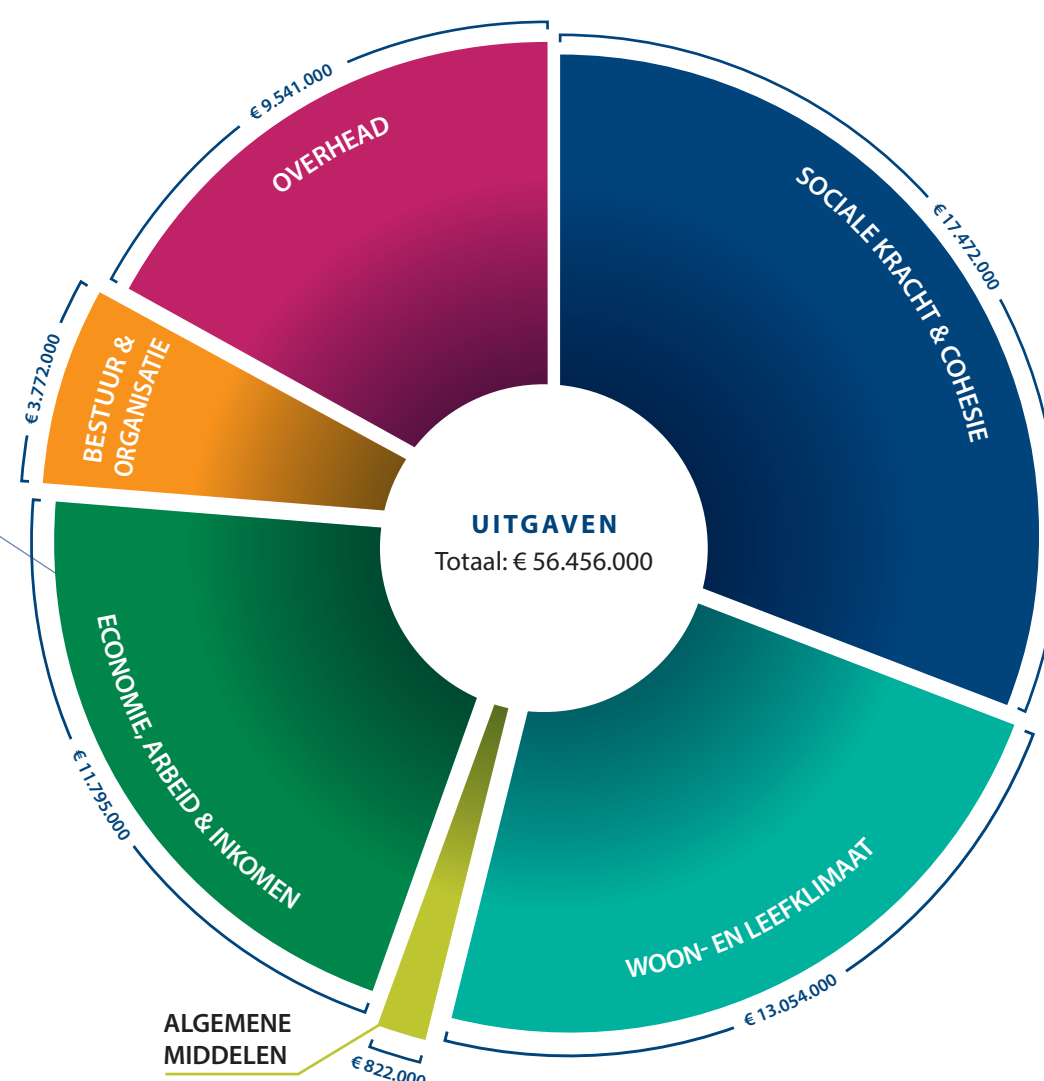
€ 9.541.000
OVERHEAD
SOCIALE KRACHT & COHESIE
€ 17.472.000
€ 3.772.000
BESTUUR & ORGANISATIE
UITGAVEN
Totaal: € 56.456.000
ECONOMIE, ARBEID & INKOMEN
€ 11.795.000
WOON- EN LEEFKLIMAAT
€ 13.054.000
ALGEMENE MIDDELEN
€ 822.000